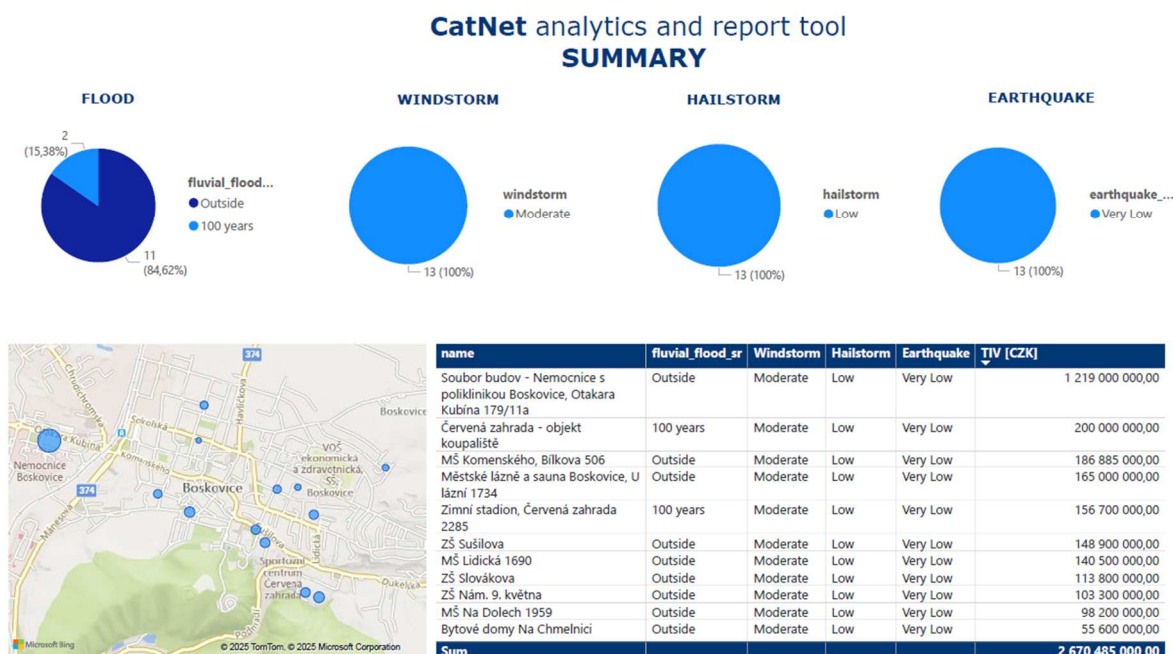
CatNet analytics and report tool
SUMMARY

FLOOD

2 (15,38%)

fluvial_flood...
Outside
100 years

11 (84,62%)

WINDSTORM

windstorm
Moderate

13 (100%)

HAILSTORM

hailstorm
Low

13 (100%)

EARTHQUAKE

earthquake_...
Very Low

13 (100%)

374
Chudčická
Sokolská
Havlíčkova
Boskovice
Otakara Kubína
Komenského
Nemocnice Boskovice
374
VOŠ ekonomická a zdravotnická, SŠ Boskovice
Boskovice
Sportovní centrum Červená zahrada
Dukelská
Lidická
Podhradí
Microsoft Bing
© 2025 TomTom, © 2025 Microsoft Corporation

| name | fluvial_flood_sr | Windstorm | Hailstorm | Earthquake | TIV [CZK] |
|---|---|---|---|---|---|
| Soubor budov - Nemocnice s poliklinikou Boskovice, Otakara Kubína 179/11a | Outside | Moderate | Low | Very Low | 1 219 000 000,00 |
| Červená zahrada - objekt koupaliště | 100 years | Moderate | Low | Very Low | 200 000 000,00 |
| MŠ Komenského, Bílkova 506 | Outside | Moderate | Low | Very Low | 186 885 000,00 |
| Městské lázně a sauna Boskovice, U lázní 1734 | Outside | Moderate | Low | Very Low | 165 000 000,00 |
| Zimní stadion, Červená zahrada 2285 | 100 years | Moderate | Low | Very Low | 156 700 000,00 |
| ZŠ Sušilova | Outside | Moderate | Low | Very Low | 148 900 000,00 |
| MŠ Lidická 1690 | Outside | Moderate | Low | Very Low | 140 500 000,00 |
| ZŠ Slovákova | Outside | Moderate | Low | Very Low | 113 800 000,00 |
| ZŠ Nám. 9. května | Outside | Moderate | Low | Very Low | 103 300 000,00 |
| MŠ Na Dolech 1959 | Outside | Moderate | Low | Very Low | 98 200 000,00 |
| Bytové domy Na Chmelnici | Outside | Moderate | Low | Very Low | 55 600 000,00 |
| Sum | | | | | 2 670 485 000,00 |